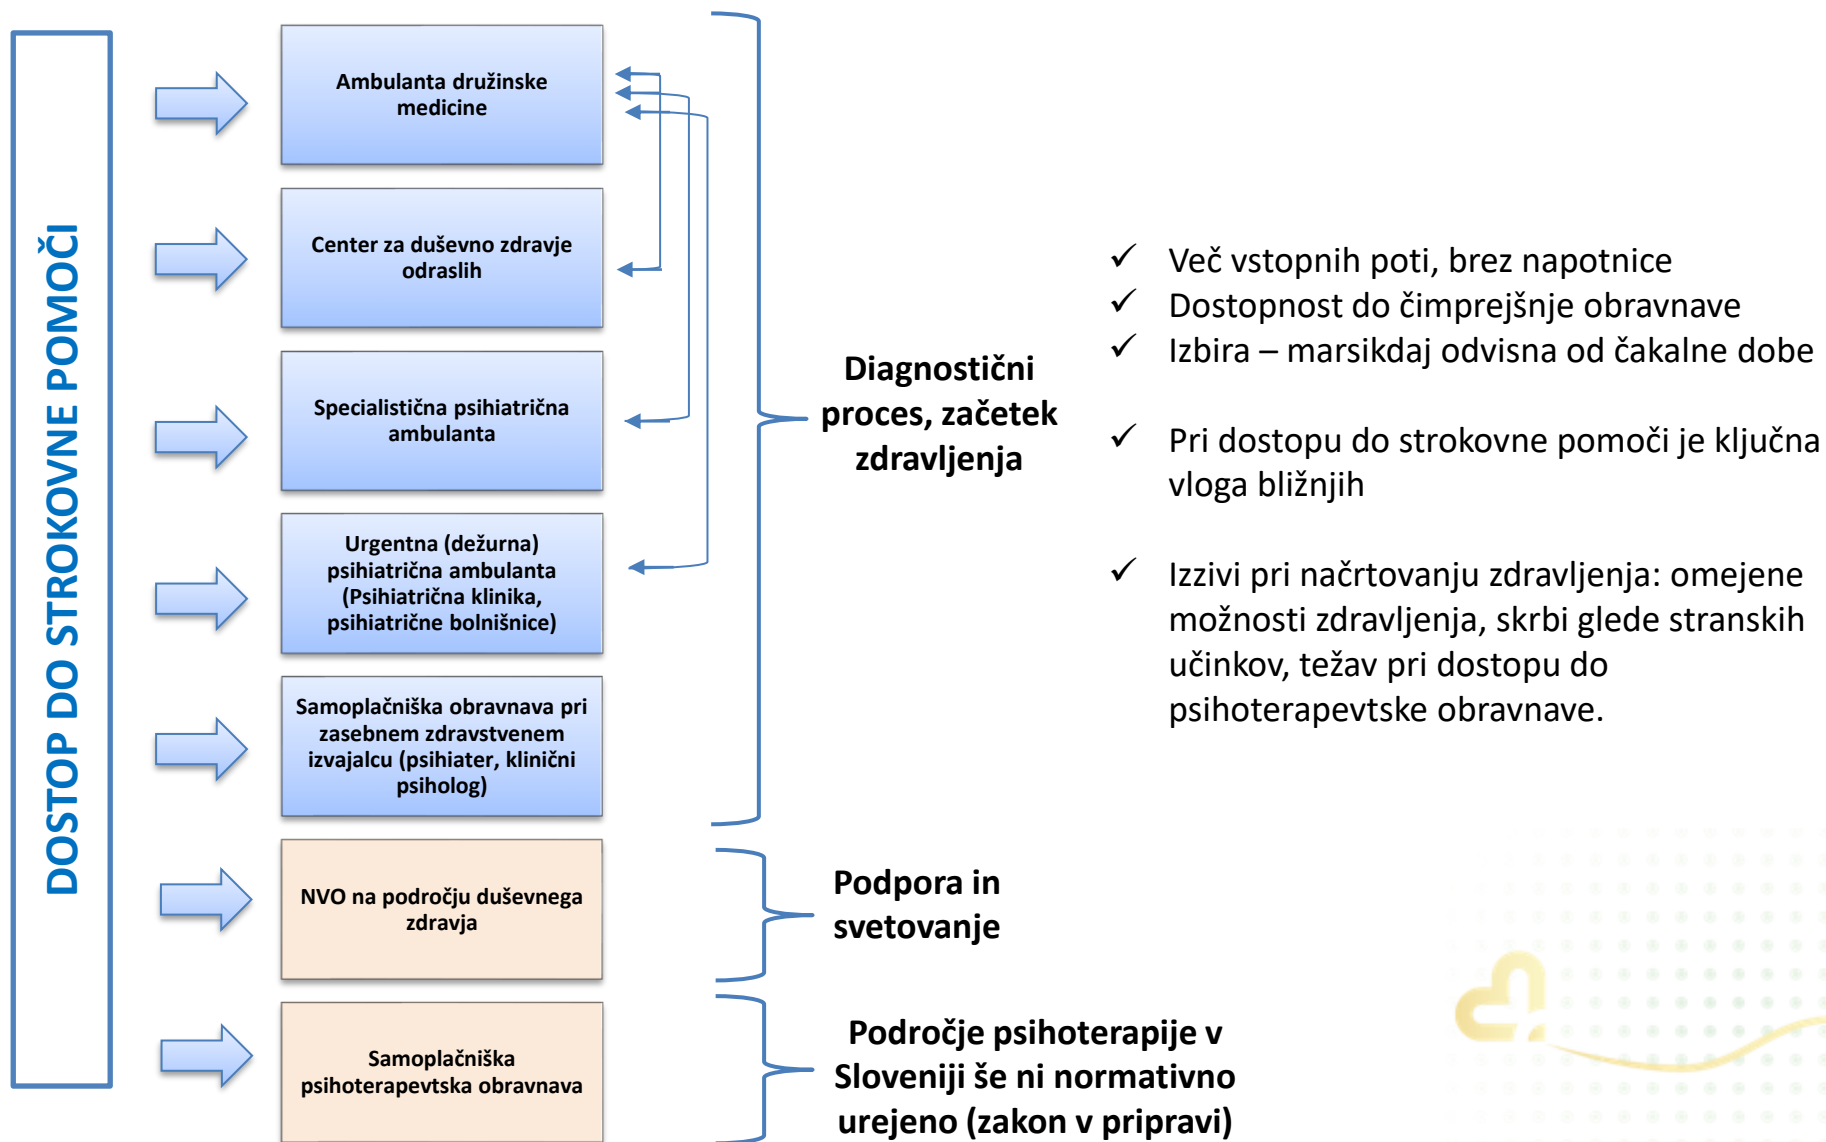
DOSTOP DO STROKOVNE POMOČI

Ambulanta družinske medicine

Center za duševno zdravje odraslih

Specialistična psihiatrična ambulanta

Urgentna (dežurna) psihiatrična ambulanta (Psihiatrična klinika, psihiatrične bolnišnice)

Samoplačniška obravnava pri zasebnem zdravstvenem izvajalcu (psihiater, klinični psiholog)

NVO na področju duševnega zdravja

Samoplačniška psihoterapevtska obravnava

Diagnostični proces, začetek zdravljenja

Podpora in svetovanje

Področje psihoterapije v Sloveniji še ni normativno urejeno (zakon v pripravi)

✓ Več vstopnih poti, brez napotnice
✓ Dostopnost do čimprejšnje obravnave
✓ Izbira – marsikdaj odvisna od čakalne dobe

✓ Pri dostopu do strokovne pomoči je ključna vloga bližnjih

✓ Izzivi pri načrtovanju zdravljenja: omejene možnosti zdravljenja, skrbi glede stranskih učinkov, težav pri dostopu do psihoterapevtske obravnave.